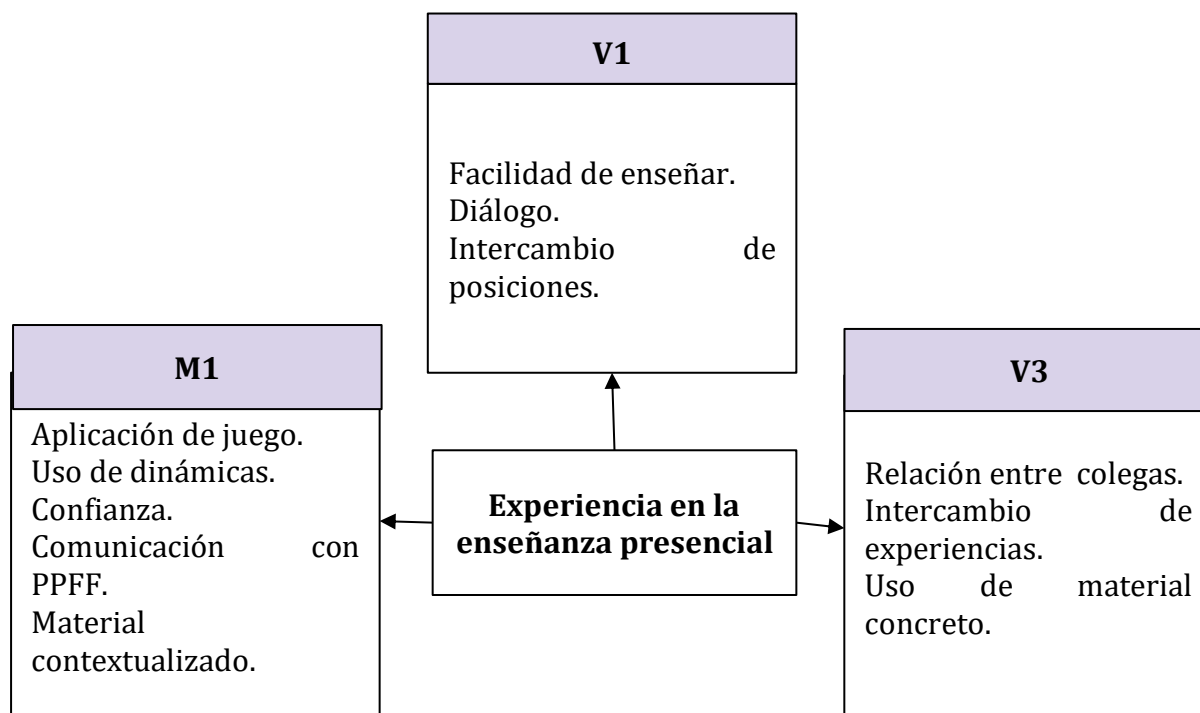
V1

Facilidad de enseñar.
Diálogo.
Intercambio de posiciones.

M1

Aplicación de juego.
Uso de dinámicas.
Confianza.
Comunicación con PPFF.
Material contextualizado.

Experiencia en la enseñanza presencial

V3

Relación entre colegas.
Intercambio de experiencias.
Uso de material concreto.